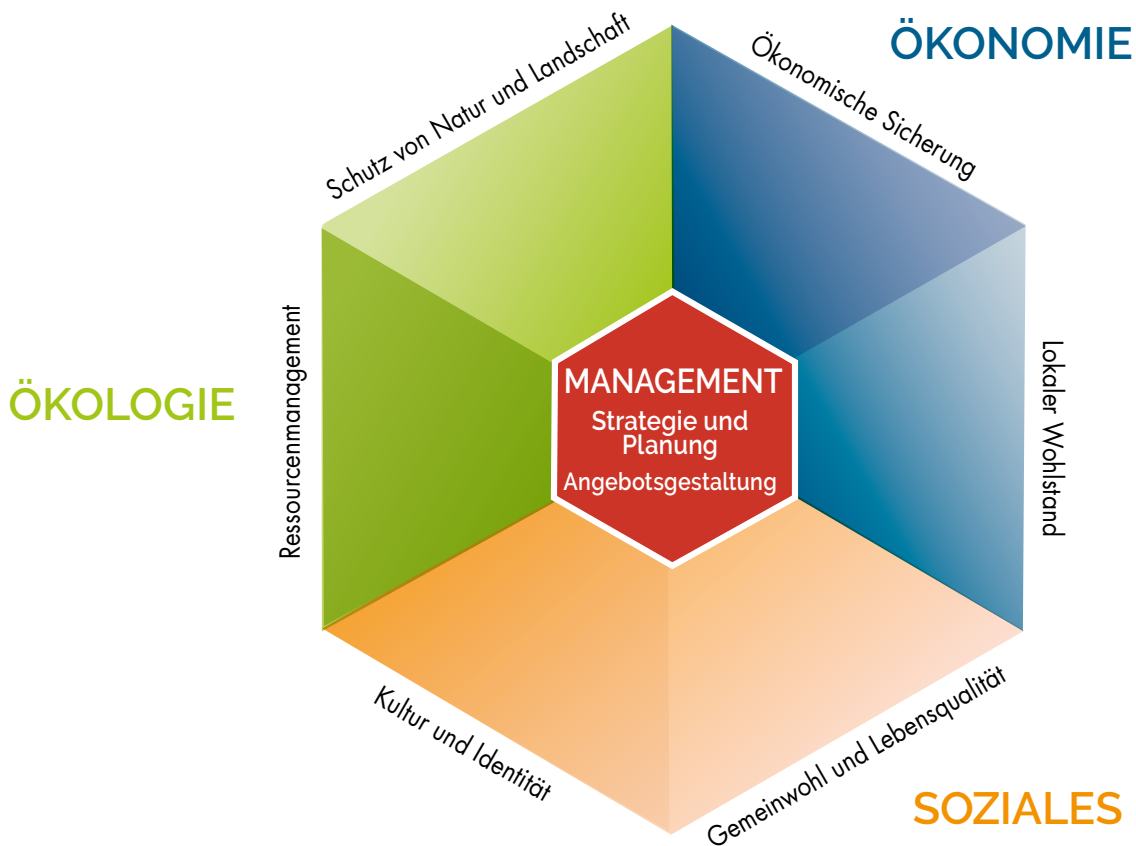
ÖKONOMIE

Schutz von Natur und Landschaft

Ökonomische Sicherung

ÖKOLOGIE

Ressourcenmanagement

MANAGEMENT
Strategie und Planung
Angebotsgestaltung

Lokaler Wohlstand

Kultur und Identität

Gemeinwohl und Lebensqualität

SOZIALES